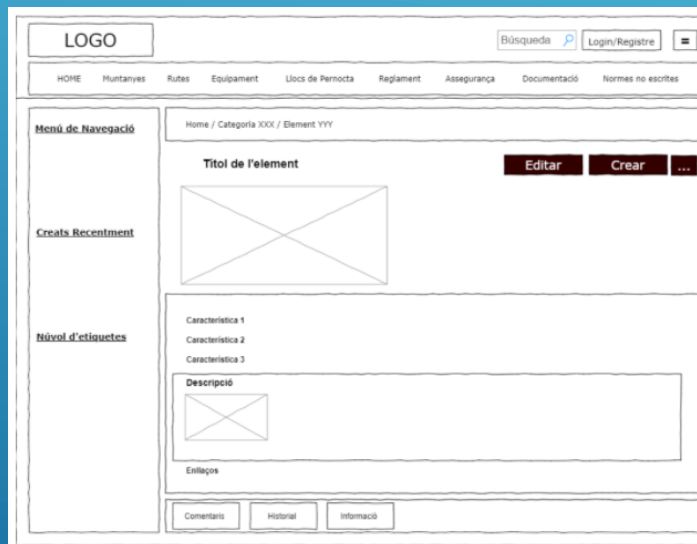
LOGO

Búsqueda

Login/Registre

HOME Muntanyes Rutes Equipament Llocs de Pernocta Reglament Assegurança Documentació Normes no escrites

Menú de Navegació

Home / Categoria XXX / Element YYY

Títol de l'element

Editar

Crear

...

Creats Recentment

Núvol d'etiquetes

Característica 1

Característica 2

Característica 3

Descripció

Enllaços

Comentaris

Historial

Informació